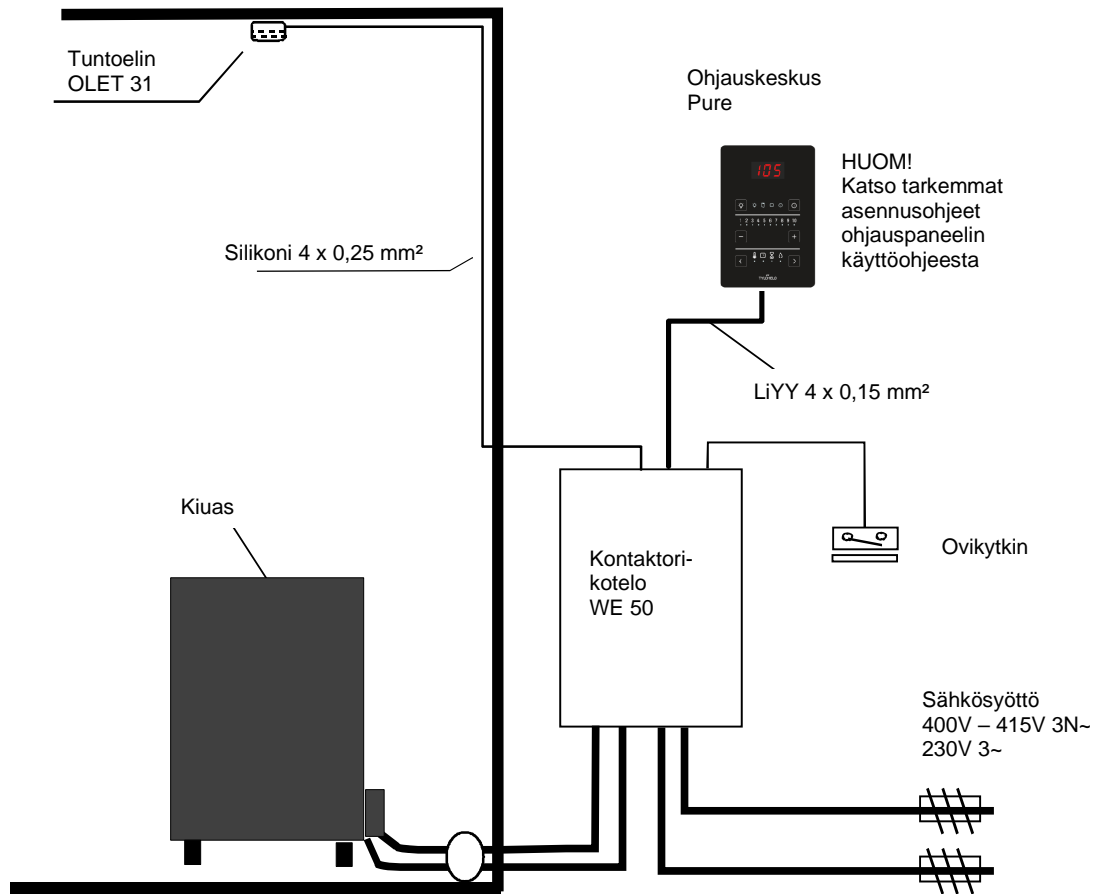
Tuntoelin
OLET 31

Ohjauskeskus
Pure

105

HUOM!
Katso tarkemmat asennusohjeet ohjauspaneelin käyttöohjeesta

Silikoni 4 x 0,25 mm²

LiYY 4 x 0,15 mm²

Kiuas

Kontaktori-kotelo
WE 50

Ovikytkin

Sähkösyöttö
400V – 415V 3N~
230V 3~